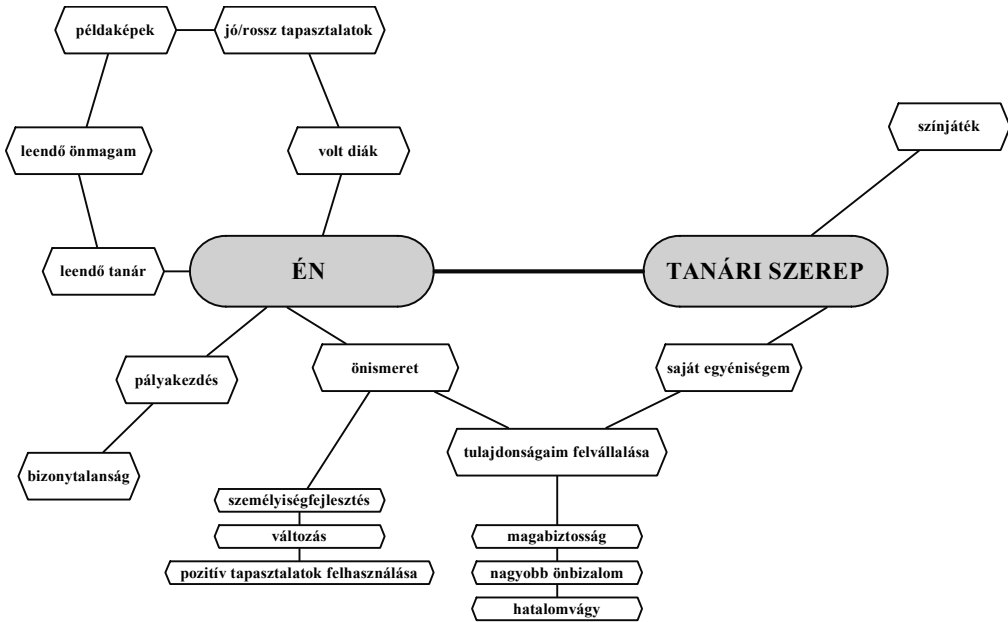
példaképek

jó/rossz tapasztalatok

leendő önmagam

volt diák

színjáték

leendő tanár

ÉN

TANÁRI SZEREP

pályakezdés

önismeret

saját egyéniségem

bizonytalanság

tulajdonságaim felvállalása

személyiségfejlesztés

változás

pozitív tapasztalatok felhasználása

magabiztosság

nagyobb önbizalom

hatalomvágy